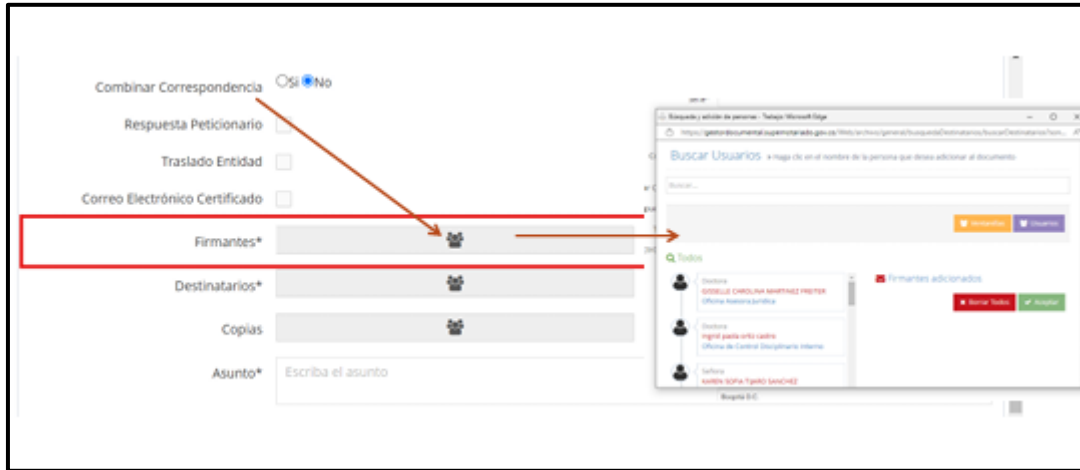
Combinar Correspondencia Si No

Respuesta Peticionario

Traslado Entidad

Correo Electrónico Certificado

Firmantes*

Destinatarios*

Copias

Asunto* Escriba el asunto

Búsqueda y adición de personas - Trabajo: Microsoft Edge

https://gestiondocumental.supersalud.gov.co/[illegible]

Buscar Usuarios » Haga clic en el nombre de la persona que desea adicionar al documento

Buscar...

Versionar Usuarios

Todos

Doctora
GISSELLE CAROLINA MARTINEZ FREITER
Oficina Asesora Jurídica

Doctora
ingrid paola ortiz castro
Oficina de Control Disciplinario Interno

Señora
KAREN SOFIA TIJARO SANCHEZ

Firmantes adicionados

Borrar Todos Aceptar

Bogotá D.C